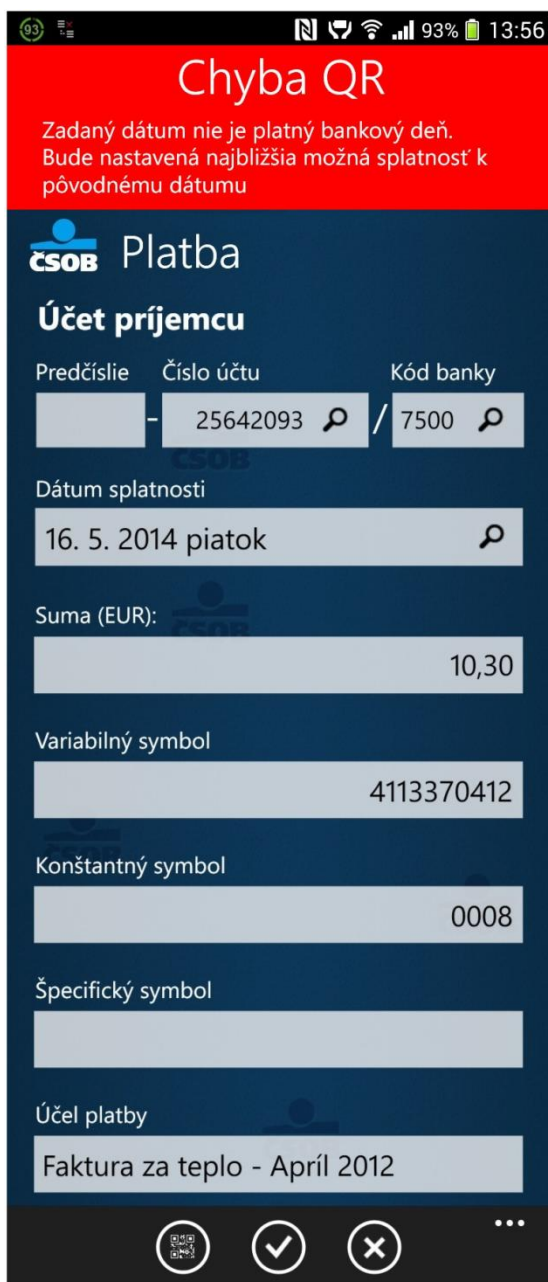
93 93% 13:56

Chyba QR

Zadaný dátum nie je platný bankový deň. Bude nastavená najbližšia možná splatnosť k pôvodnému dátumu

ČSOB Platba

Účet príjemcu

Predčíslie Číslo účtu Kód banky

- 25642093 / 7500

Dátum splatnosti

16. 5. 2014 piatok

Suma (EUR):

10,30

Variabilný symbol

4113370412

Konštantný symbol

0008

Špecifický symbol

Účel platby

Faktura za teplo - Apríl 2012

...